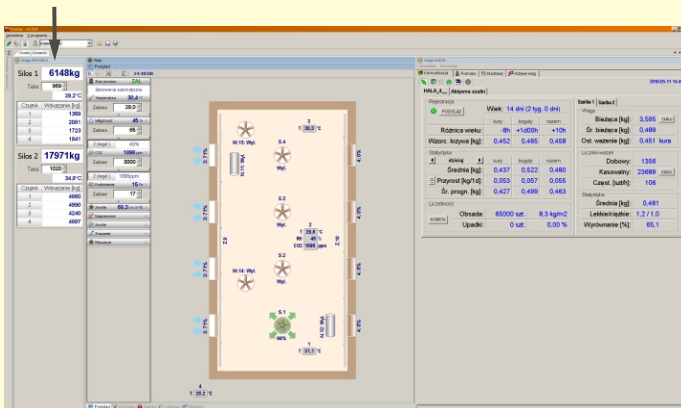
Silos 1 6148kg

Tara 369

29,2°C

| Czujnik | Wskazanie [kg] |
|---|---|
| 1 | 1369 |
| 2 | 2091 |
| 3 | 1723 |
| 4 | 1941 |

Silos 2 17971kg

Tara 1020

34,0°C

| Czujnik | Wskazanie [kg] |
|---|---|
| 1 | 4992 |
| 2 | 4590 |
| 3 | 4240 |
| 4 | 4897 |

Sterowanie automatyczne

Temperatura 30,4

Zadana 29,0

Wilgotność 45

Zadana 65

CO2 1990 ppm

Zadana 3000

Podciśnienie 15

Zadana 17

M.13: Wyl.

S.4

3 T: 30,3 °C

S.3

2 T: 29,5 °C W: 45 % CO2: 1990 ppm

M.14: Wyl.

S.2

S.1

1 T: 31,3 °C

4 T: 25,2 °C

HALA_4

Aktywne szalki

Rejestracja

PODGLĄD

Wiek: 14 dni (2 tyg. 0 dni)

| | kury | kogutu | razem |
|---|---|---|---|
| Różnica wieku: | -8h | +1d00h | +10h |
| Wzorc. krzywa [kg]: | 0,452 | 0,465 | 0,458 |

Statystyka

dzisiaj

| | kury | kogutu | razem |
|---|---|---|---|
| Średnia [kg]: | 0,437 | 0,522 | 0,480 |
| Przyrost [kg/1d]: | 0,053 | 0,057 | 0,055 |
| Śr. progn. [kg]: | 0,427 | 0,499 | 0,463 |

Liczebność

Obsada: 65000 szt. 8,3 kg/m2

Upadki: 0 szt. 0,00 %

Szalka 1 Szalka 2

Waga

Bieżąca [kg]: 3,595

Śr. bieżąca [kg]: 0,489

Ost. ważenie [kg]: 0,451 kura

Liczba ważeń

Dobowy: 1356

Kasowalny: 23689

Częst. [szt/h]: 106

Statystyka

Średnia [kg]: 0,481

Lekkie/ciężkie: 1,2 / 1,0

Wyrównanie [%]: 65,1